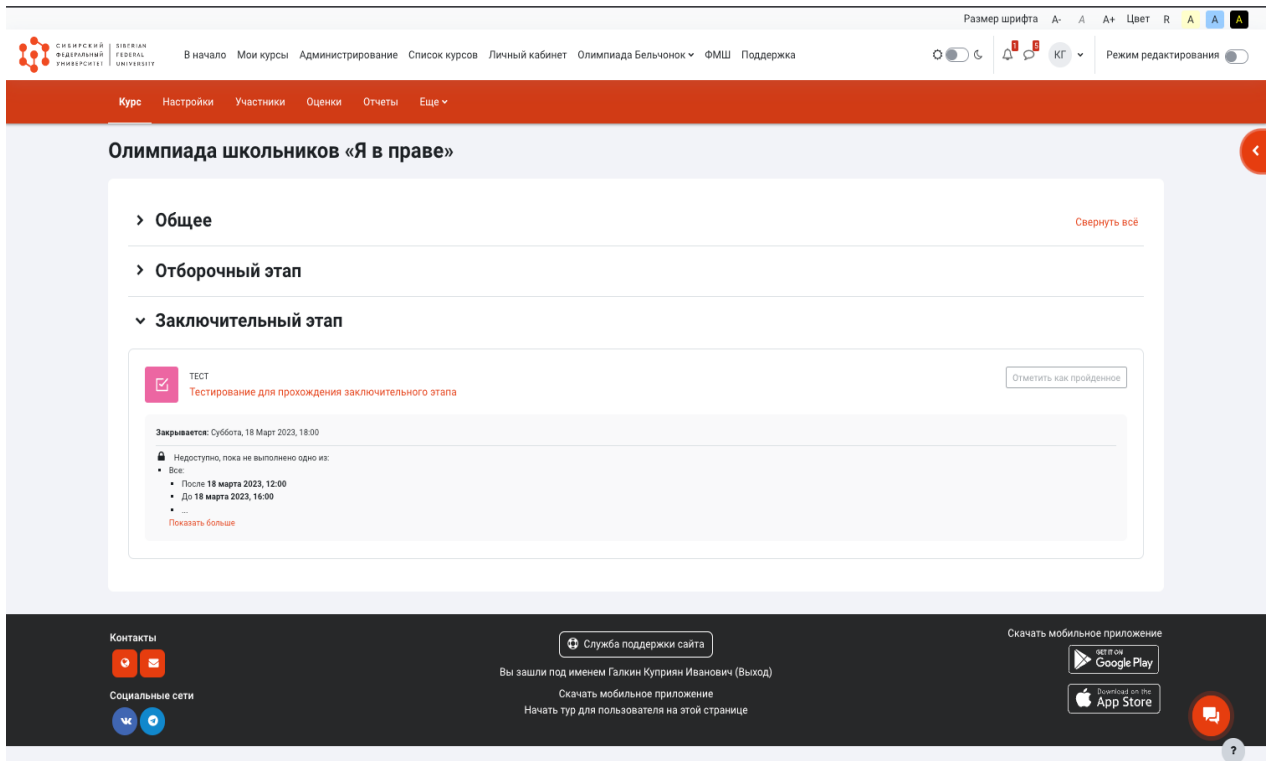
Размер шрифта A- A A+ Цвет R A A A

СИБИРСКИЙ ФЕДЕРАЛЬНЫЙ УНИВЕРСИТЕТ | SIBERIAN FEDERAL UNIVERSITY

В начало Мои курсы Администрирование Список курсов Личный кабинет Олимпиада Бельчонок ФМШ Поддержка

1 5 КГ Режим редактирования

Курс Настройки Участники Оценки Отчеты Еще

Олимпиада школьников «Я в праве»

Общее

Свернуть всё

Отборочный этап

Заключительный этап

ТЕСТ
Тестирование для прохождения заключительного этапа

Отметить как пройденное

Закрывается: Суббота, 18 Март 2023, 18:00

Недоступно, пока не выполнено одно из:
- Все:
 - После **18 марта 2023, 12:00**
 - До **18 марта 2023, 16:00**
 - ...

Показать больше

Контакты

Социальные сети

Служба поддержки сайта

Вы зашли под именем Галкин Куприян Иванович (Выход)

Скачать мобильное приложение

Начать тур для пользователя на этой странице

Скачать мобильное приложение

GET IT ON Google Play

Download on the App Store

?